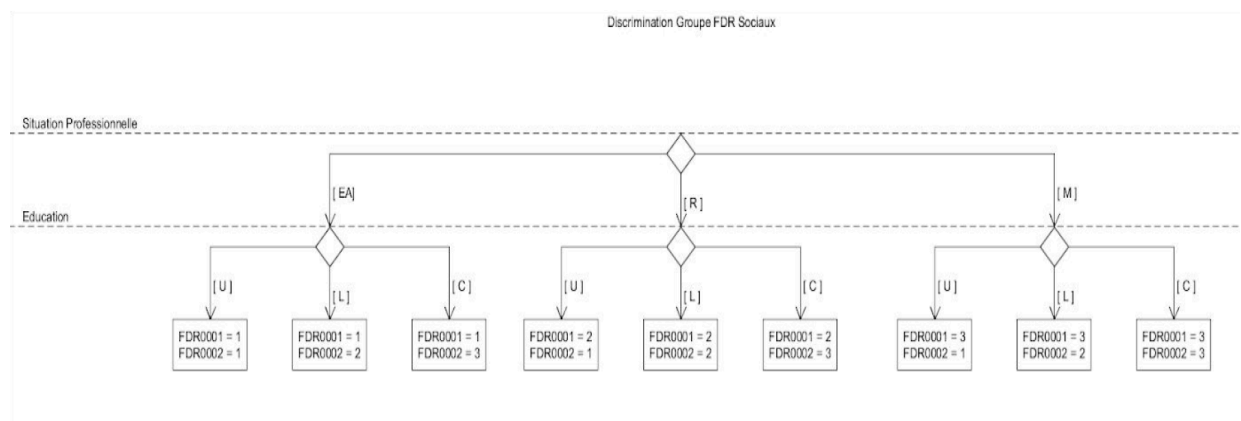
Discrimination Groupe FDR Sociaux

Situation Professionnelle

Education

[ EA]

[ R ]

[ M ]

[ U ]

[ L ]

[ C ]

FDR0001 = 1
FDR0002 = 1

FDR0001 = 1
FDR0002 = 2

FDR0001 = 1
FDR0002 = 3

[ U ]

[ L ]

[ C ]

FDR0001 = 2
FDR0002 = 1

FDR0001 = 2
FDR0002 = 2

FDR0001 = 2
FDR0002 = 3

[ U ]

[ L ]

[ C ]

FDR0001 = 3
FDR0002 = 1

FDR0001 = 3
FDR0002 = 2

FDR0001 = 3
FDR0002 = 3